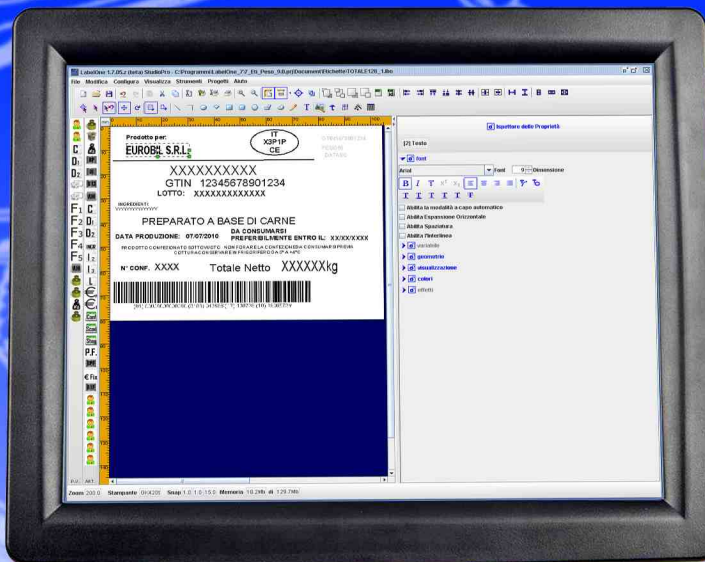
LabelOne 1.7.05.z (beta) StudioPro - C:\Programmi\LabelOne_7.7_Eb_Peso_9.0.prj\Document\Etichette\TOTALE12B_1.lbo

File Modifica Configura Visualizza Strumenti Progetti Aiuto

Prodotto per:
EUROB!L S.R.L.

IT
X3P1P
CE

XXXXXXXXXXX
GTIN 12345678901234
LOTTO: XXXXXXXXXXXXX

INGREDIENTI

PREPARATO A BASE DI CARNE

DATA PRODUZIONE: 07/07/2010

DA CONSUMARSI
PREFERIBILMENTE ENTRO IL: XX/XX/XXXX

PRODOTTO CONFEZIONATO SOTTOVUOTO - NON FORARE LA CONFEZIONE E CONSUMARE PREVIA COTTURA CONSERVARE IN FRIGORIFERO DA 0°A +4°C

N° CONF. XXXX

Totale Netto XXXXXXkg

C
D1
D2
F1
F2
F3
F4
F5
P.F.
€ Fix

Ispettore delle Proprietà

[2] Testo

font

Arial

Font 9 Dimensione

Abilita la modalità a capo automatico
Abilita Espansione Orizzontale
Abilita Spaziatura
Abilita l'interlinea

variabile
geometria
visualizzazione
colori
effetti

Zoom 200.0 Stampante 0H420 Snap 1.0 1.0 15.0 Memoria 10.2Mb di 129.7Mb